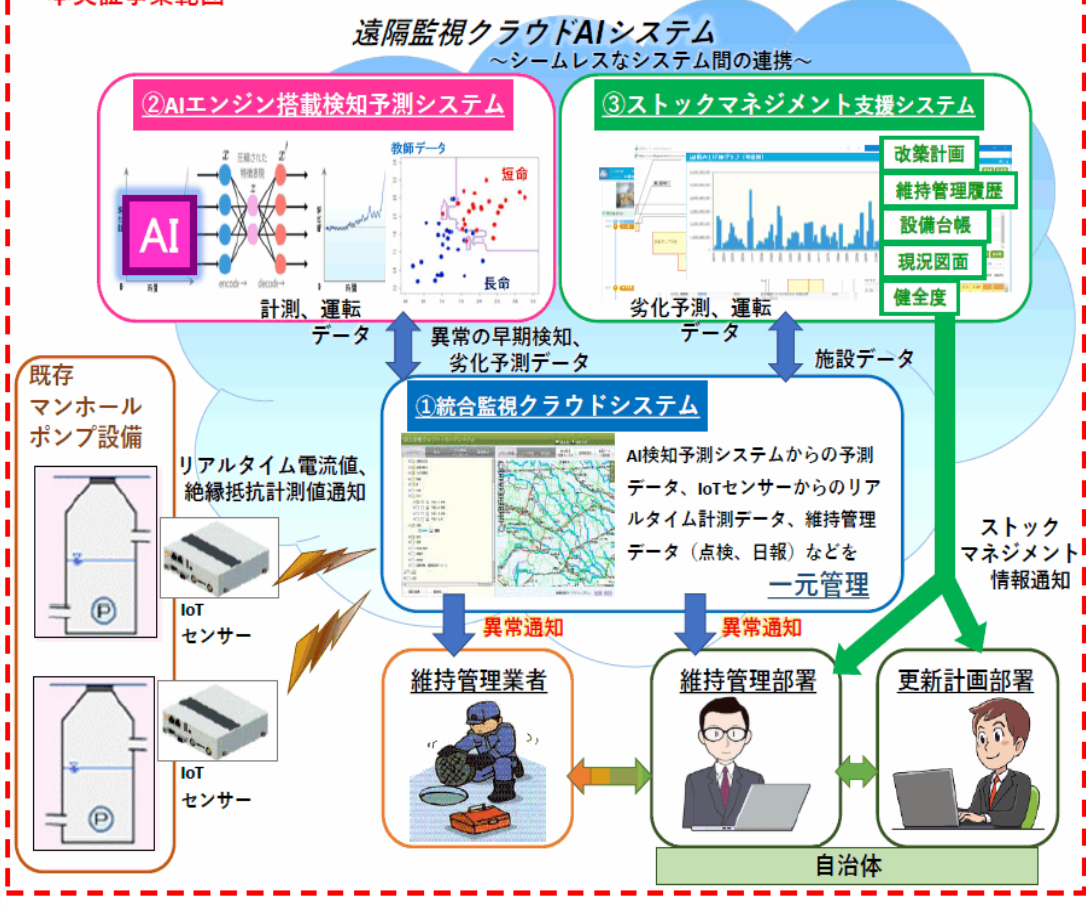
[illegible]

遠隔監視クラウドAIシステム
～シームレスなシステム間の連携～

②AIエンジン搭載検知予測システム

AI

教師データ

短命

長命

計測、運転データ

③ストックマネジメント支援システム

改築計画

維持管理履歴

設備台帳

現況図面

健全度

劣化予測、運転データ

異常の早期検知、劣化予測データ

施設データ

既存マンホールポンプ設備

リアルタイム電流値、絶縁抵抗計測値通知

①統合監視クラウドシステム

AI検知予測システムからの予測データ、IoTセンサーからのリアルタイム計測データ、維持管理データ（点検、日報）などを一元管理

ストックマネジメント情報通知

IoTセンサー

IoTセンサー

異常通知

異常通知

維持管理業者

維持管理部署

更新計画部署

自治体